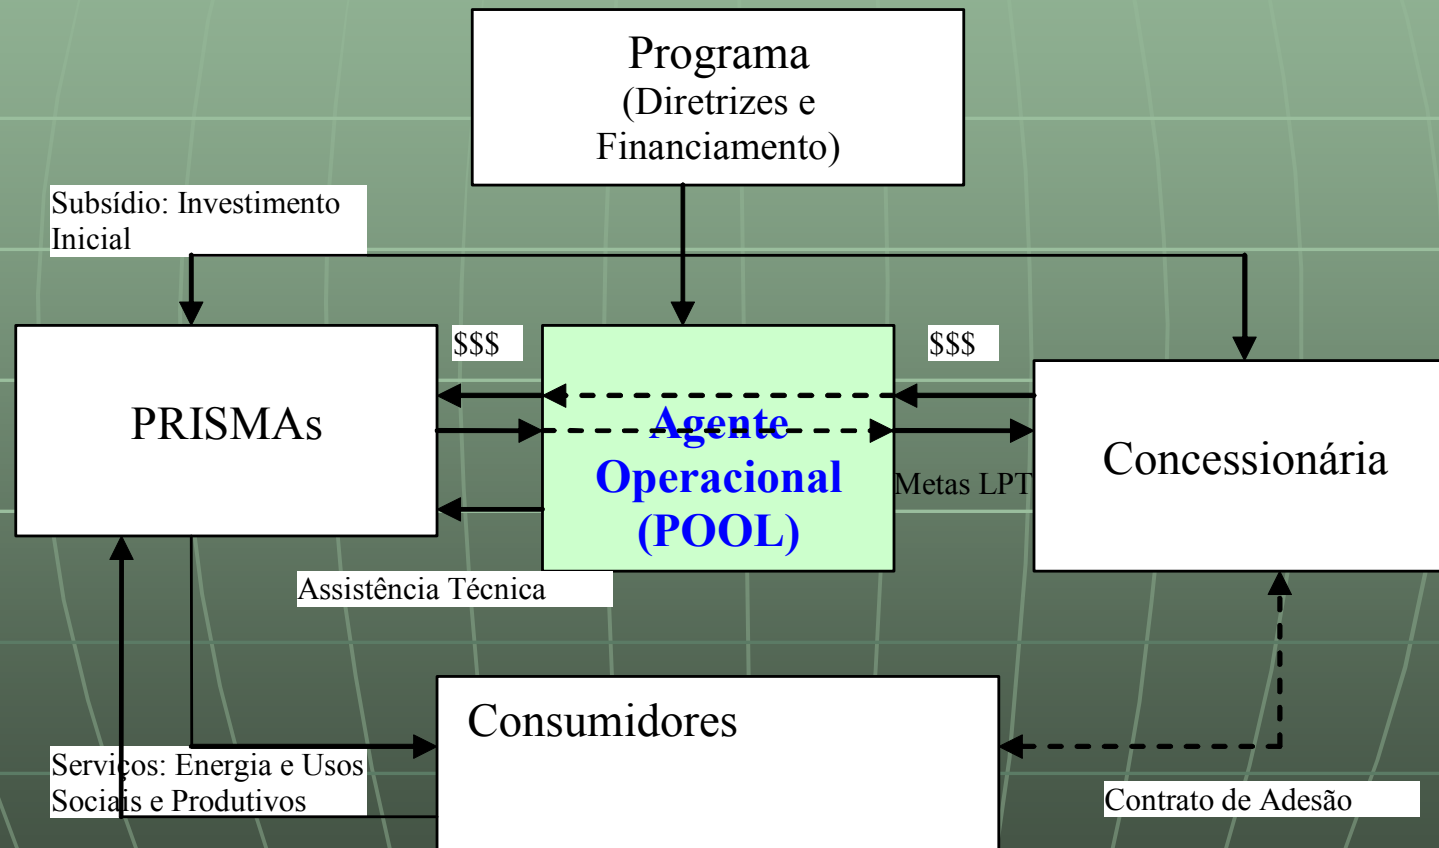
Programa
(Diretrizes e Financiamento)

Subsídio: Investimento Inicial

$$$

$$$

PRISMAs

Agente Operacional (POOL)

Concessionária

Metas LPT

Assistência Técnica

Consumidores

Serviços: Energia e Usos Sociais e Produtivos

Contrato de Adesão